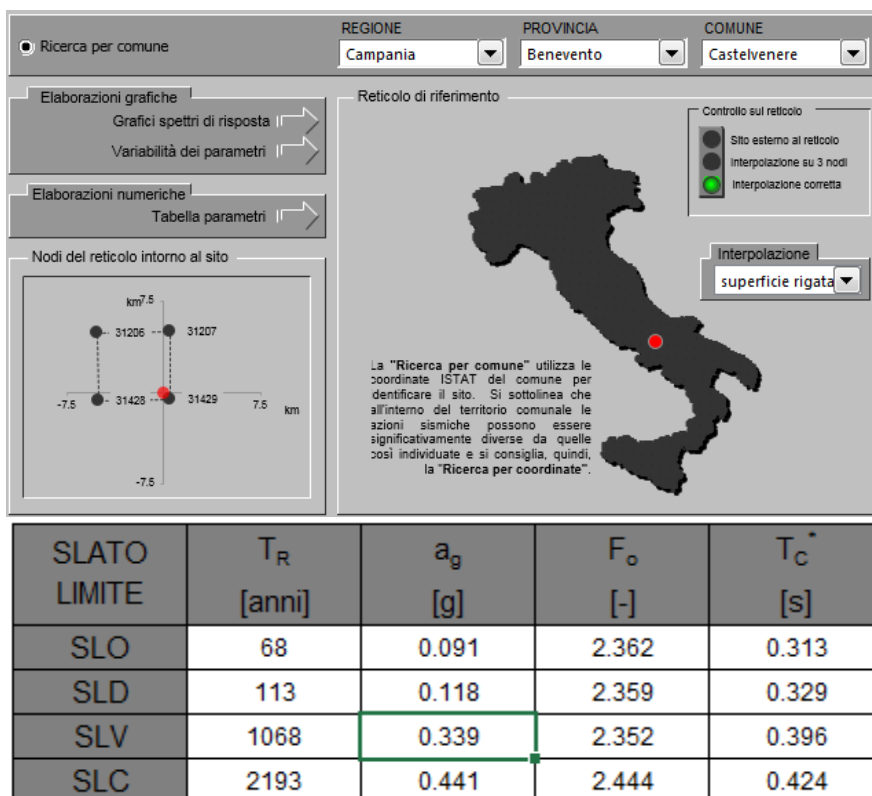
Ricerca per comune

REGIONE
Campania

PROVINCIA
Benevento

COMUNE
Castelvenere

Elaborazioni grafiche
Grafici spettri di risposta
Variabilità dei parametri

Elaborazioni numeriche
Tabella parametri

Nodi del reticolo intorno al sito

km 7.5
31206
31207
-7.5
31428
31429
7.5
km
-7.5

Reticolo di riferimento

Controllo sul reticolo
Sito esterno al reticolo
Interpolazione su 3 nodi
Interpolazione corretta

Interpolazione
superficie rigata

La "Ricerca per comune" utilizza le coordinate ISTAT del comune per identificare il sito. Si sottolinea che all'interno del territorio comunale le azioni sismiche possono essere significativamente diverse da quelle così individuate e si consiglia, quindi, la "Ricerca per coordinate".

| SLATO LIMITE | $T_R$ [anni] | $a_g$ [g] | $F_o$ [-] | $T_C^*$ [s] |
|---|---|---|---|---|
| SLO | 68 | 0.091 | 2.362 | 0.313 |
| SLD | 113 | 0.118 | 2.359 | 0.329 |
| SLV | 1068 | 0.339 | 2.352 | 0.396 |
| SLC | 2193 | 0.441 | 2.444 | 0.424 |